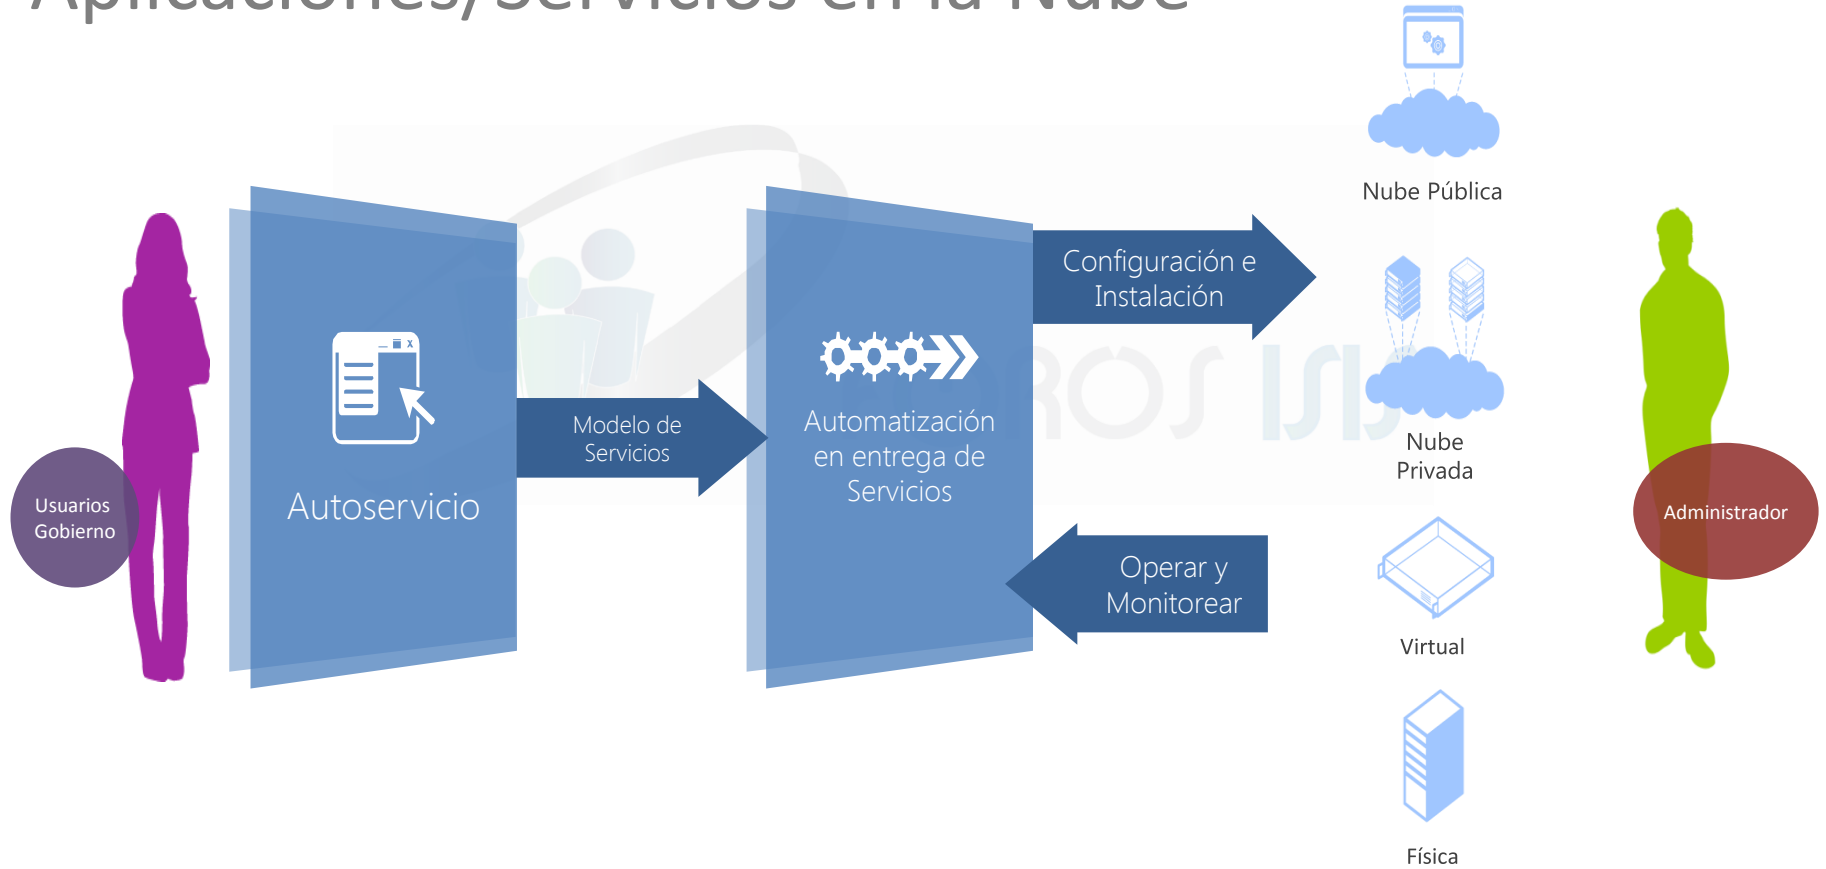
Aplicaciones/Servicios en la Nube

Usuarios Gobierno

Autoservicio

Modelo de Servicios

Automatización en entrega de Servicios

Configuración e Instalación

Operar y Monitorear

Nube Pública

Nube Privada

Virtual

Física

Administrador